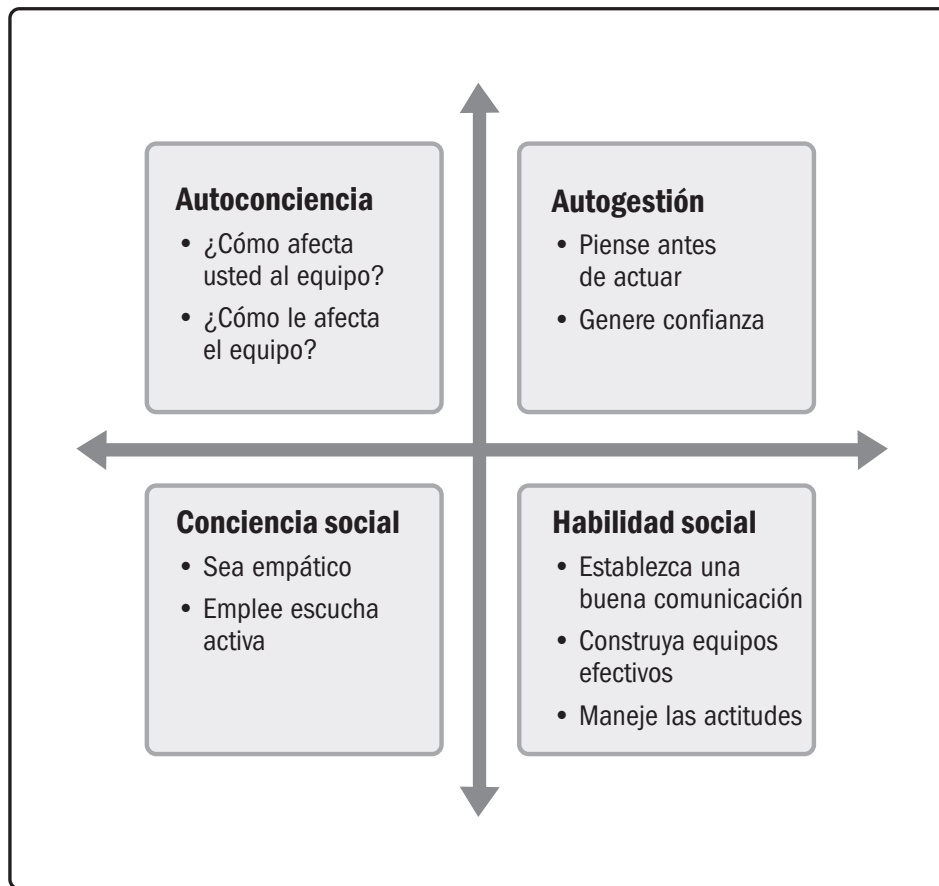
**Autoconciencia**
- ¿Cómo afecta usted al equipo?
- ¿Cómo le afecta el equipo?

**Autogestión**
- Piense antes de actuar
- Genere confianza

**Conciencia social**
- Sea empático
- Emplee escucha activa

**Habilidad social**
- Establezca una buena comunicación
- Construya equipos efectivos
- Maneje las actitudes